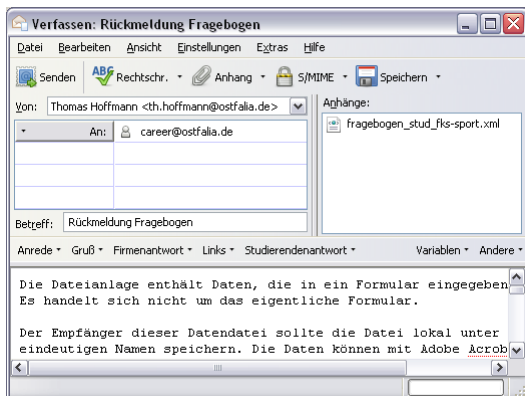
Verfassen: Rückmeldung Fragebogen

Datei Bearbeiten Ansicht Einstellungen Extras Hilfe

Senden Rechtschr. Anhang S/MIME Speichern

Von: Thomas Hoffmann <th.hoffmann@ostfalia.de>

An: career@ostfalia.de

Anhänge:
fragebogen_stud_fks-sport.xml

Betreff: Rückmeldung Fragebogen

Anrede Gruß Firmenantwort Links Studierendenantwort Variablen Andere

Die Dateianlage enthält Daten, die in ein Formular eingegeben
Es handelt sich nicht um das eigentliche Formular.

Der Empfänger dieser Datendatei sollte die Datei lokal unter
eindeutigen Namen speichern. Die Daten können mit Adobe Acrob